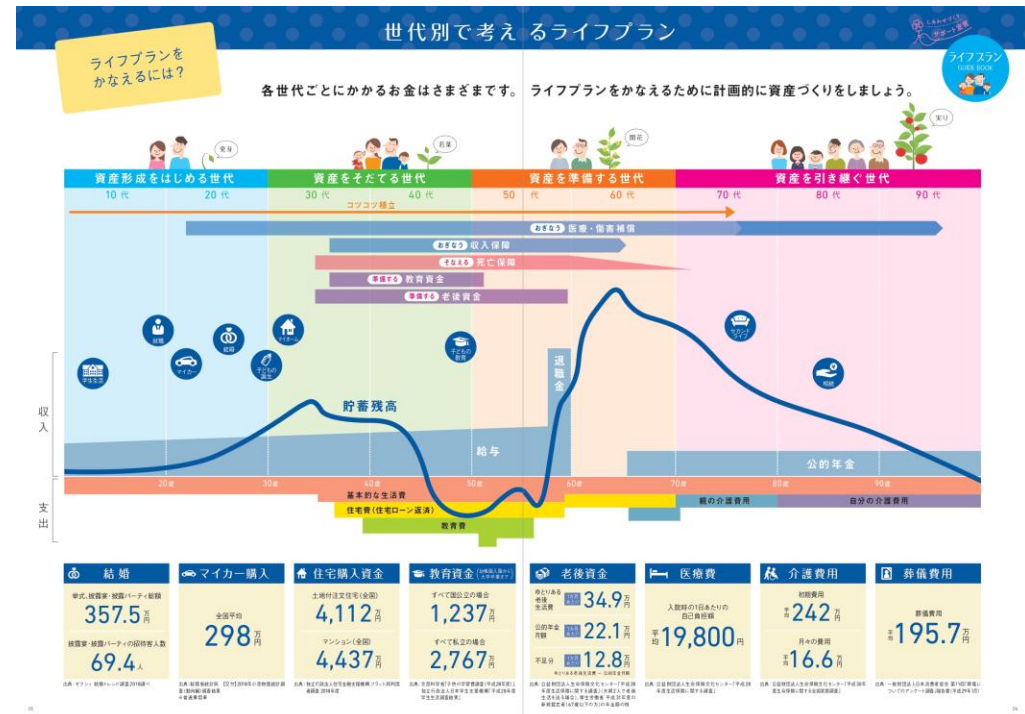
世代別で考えるライフプラン

ライフプランをかなえるには?

ライフプラン GUIDE BOOK

各世代ごとにかかるお金はさまざまです。ライフプランをかなえるために計画的に資産づくりをしましょう。

発芽 若葉 開花 実り

資産形成をはじめる世代
資産をそだてる世代
資産を準備する世代
資産を引き継ぐ世代

10代 20代 30代 40代 50代 60代 70代 80代 90代

コツコツ積立

おぎなう 医療・傷害補償
おぎなう 収入保障
そなえる 死亡保障
準備する 教育資金
準備する 老後資金

学生生活 マイカー 就職 結婚 子どもの誕生 マイホーム 子どもの教育 退職金 セカンドライフ 相続

貯蓄残高

収入

給与

公的年金

20歳 30歳 40歳 50歳 60歳 70歳 80歳 90歳

支出

基本的な生活費
住宅費(住宅ローン返済)
教育費
親の介護費用
自分の介護費用

結婚
挙式、披露宴・披露パーティ総額 357.5万円
披露宴・披露パーティの招待客人数 69.4人

マイカー購入
全国平均 298万円

住宅購入資金
土地付注文住宅(全国) 4,112万円
マンション(全国) 4,437万円

教育資金
すべて国公立の場合 1,237万円
すべて私立の場合 2,767万円

老後資金
ゆとりある老後生活費 34.9万円
公的年金月額 22.1万円
不足分 12.8万円

医療費
入院時の1日あたりの自己負担額
平均 19,800円

介護費用
初期費用 平均 242万円
月々の費用 平均 16.6万円

葬儀費用
葬儀費用 平均 195.7万円